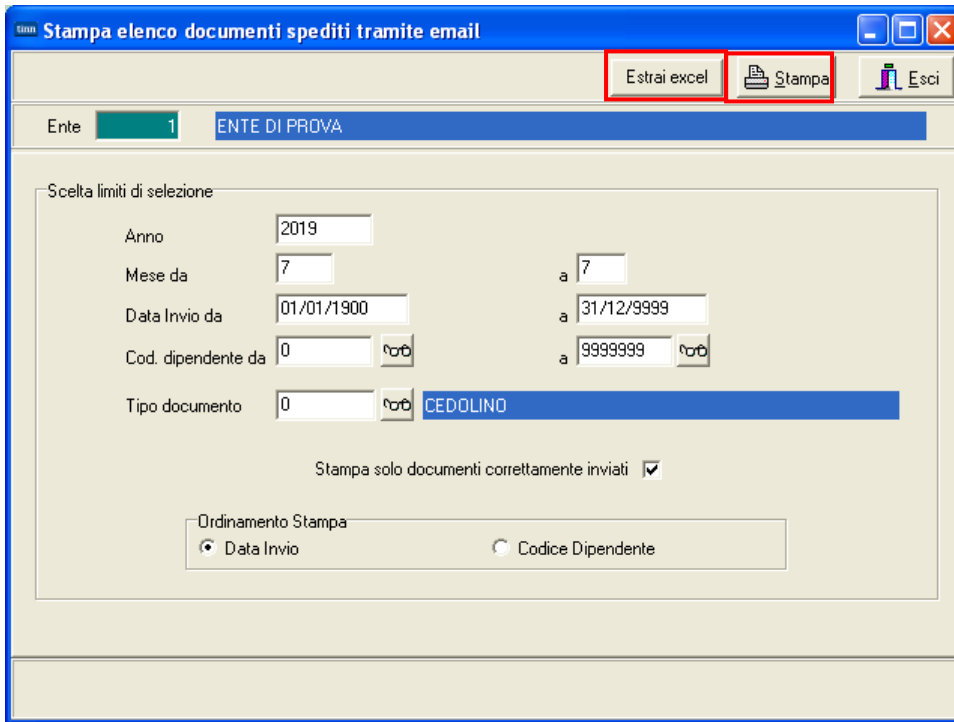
tinn Stampa elenco documenti spediti tramite email

Estrai excel
Stampa
Esci

Ente 1 ENTE DI PROVA

Scelta limiti di selezione

Anno 2019

Mese da 7 a 7

Data Invio da 01/01/1900 a 31/12/9999

Cod. dipendente da 0 a 9999999

Tipo documento 0 CEDOLINO

Stampa solo documenti correttamente inviati

Ordinamento Stampa

Data Invio

Codice Dipendente